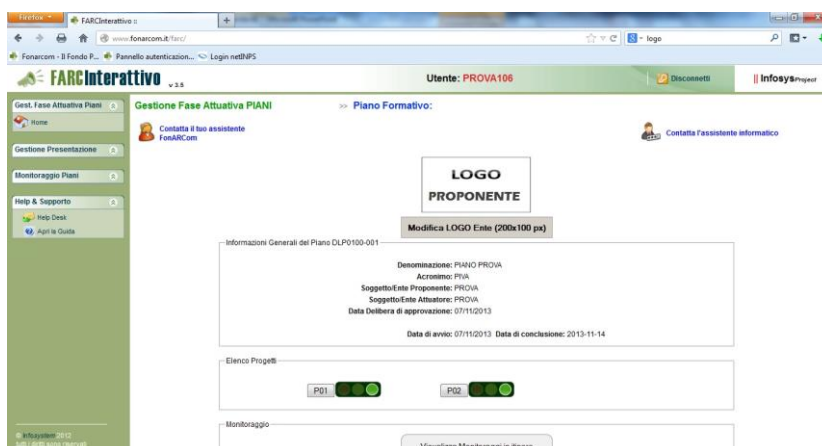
Firefox
FARCInterattivo
www.fonarcom.it/farc/
logo
Fonarcom - Il Fondo P... Pannello autenticazion... Login netINPS

FARCInterattivo v.3.5
Utente: PROVA106
Disconnetti
InfosysProject

Gest. Fase Attuativa Piani
Home
Gestione Presentazione
Monitoraggio Piani
Help & Supporto
Help Desk
Apri la Guida

Infosystem 2012
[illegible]

Gestione Fase Attuativa PIANI
>> Piano Formativo:

Contatta il tuo assistente FonARCom

Contatta l'assistente informatico

LOGO
PROPONENTE

Modifica LOGO Ente (200x100 px)

Informazioni Generali del Piano DLP0100-001

Denominazione: PIANO PROVA
Acronimo: PIVA
Soggetto/Ente Proponente: PROVA
Soggetto/Ente Attuatore: PROVA
Data Delibera di approvazione: 07/11/2013

Data di avvio: 07/11/2013 Data di conclusione: 2013-11-14

Elenco Progetti

P01
P02

Monitoraggio

Visualizza Monitoraggi in itinere